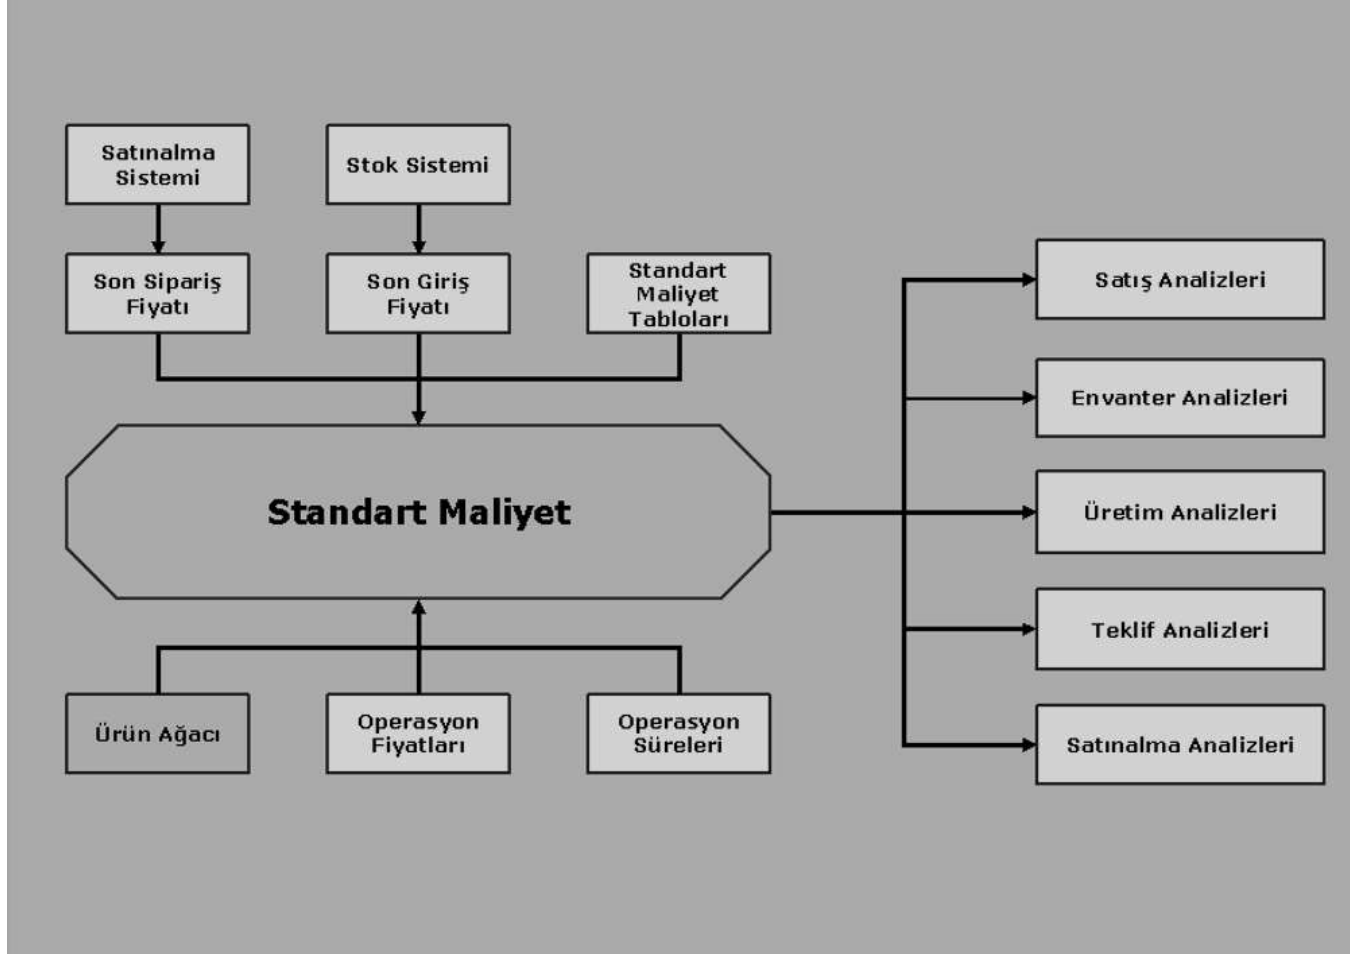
Satınalma Sistemi

Stok Sistemi

Son Sipariş Fiyatı

Son Giriş Fiyatı

Standart Maliyet Tabloları

Standart Maliyet

Ürün Ağacı

Operasyon Fiyatları

Operasyon Süreleri

Satış Analizleri

Envanter Analizleri

Üretim Analizleri

Teklif Analizleri

Satınalma Analizleri